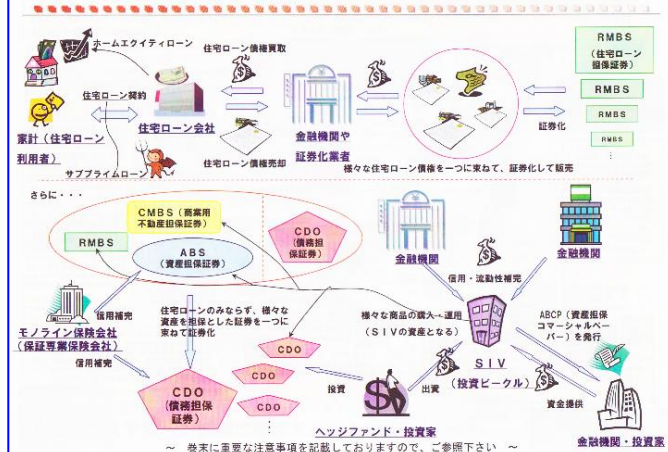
ホームエクイティローン

住宅ローン債権買取

RMBS
（住宅ローン担保証券）

RMBS

RMBS

RMBS

住宅ローン契約

住宅ローン会社

金融機関や証券化業者

証券化

家計（住宅ローン利用者）

住宅ローン債権売却

様々な住宅ローン債権を一つに束ねて、証券化して販売

サブプライムローン

さらに・・・

CMBS（商業用不動産担保証券）

CDO
（債務担保証券）

RMBS

ABS
（資産担保証券）

金融機関

金融機関

信用・流動性補完

信用補完

住宅ローンのみならず、様々な資産を担保とした証券を一つに束ねて証券化

様々な商品の購入・運用
（SIVの資産となる）

ABCP（資産担保コマーシャルペーパー）を発行

モノライン保険会社
（保証専業保険会社）

CDO

SIV
（投資ビークル）

信用補完

CDO

CDO
（債務担保証券）

投資

出資

資金提供

CDO

ヘッジファンド・投資家

金融機関・投資家

～　巻末に重要な注意事項を記載しておりますので、ご参照下さい　～